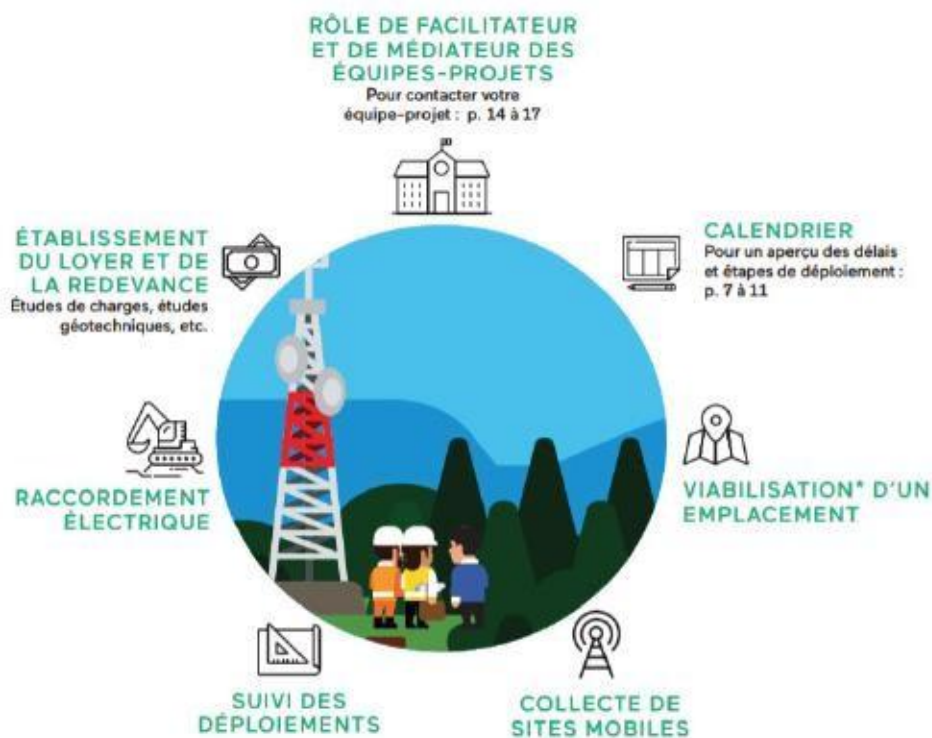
RÔLE DE FACILITATEUR ET DE MÉDIATEUR DES ÉQUIPES-PROJETS
Pour contacter votre équipe-projet : p. 14 à 17

ÉTABLISSEMENT DU LOYER ET DE LA REDEVANCE
Études de charges, études géotechniques, etc.

CALENDRIER
Pour un aperçu des délais et étapes de déploiement : p. 7 à 11

RACCORDEMENT ÉLECTRIQUE

VIABILISATION* D'UN EMPLACEMENT

SUIVI DES DÉPLOIEMENTS

COLLECTE DE SITES MOBILES